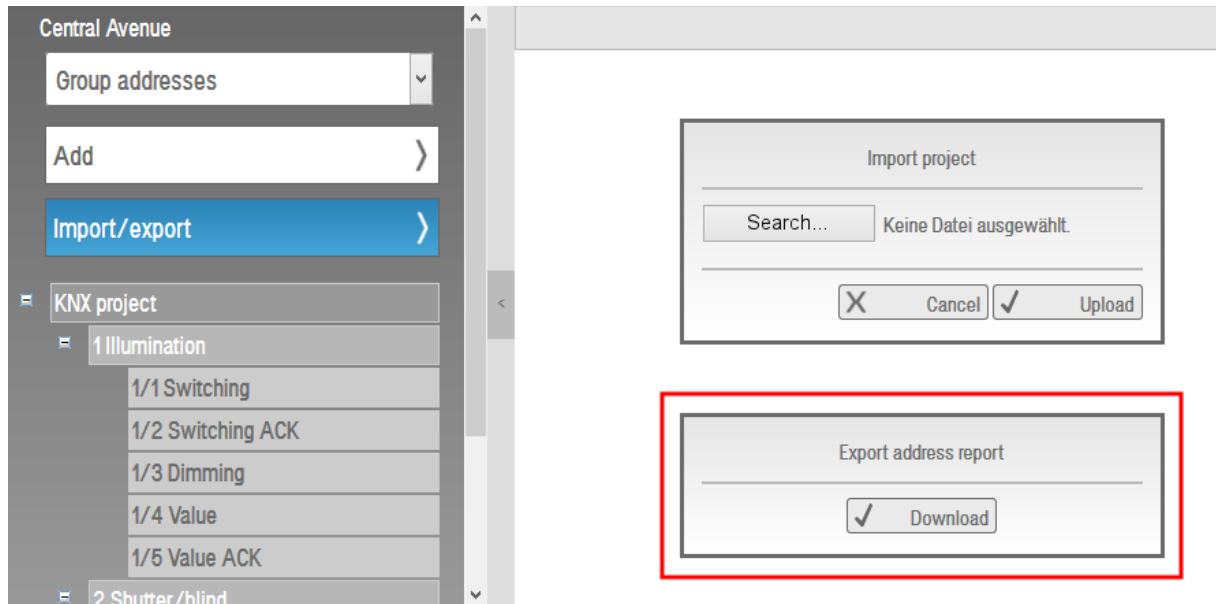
Central Avenue

Group addresses

Add

Import/export

KNX project

1 Illumination

1/1 Switching

1/2 Switching ACK

1/3 Dimming

1/4 Value

1/5 Value ACK

2 Shutter/blind

Import project

Search... Keine Datei ausgewählt.

Cancel

Upload

Export address report

Download